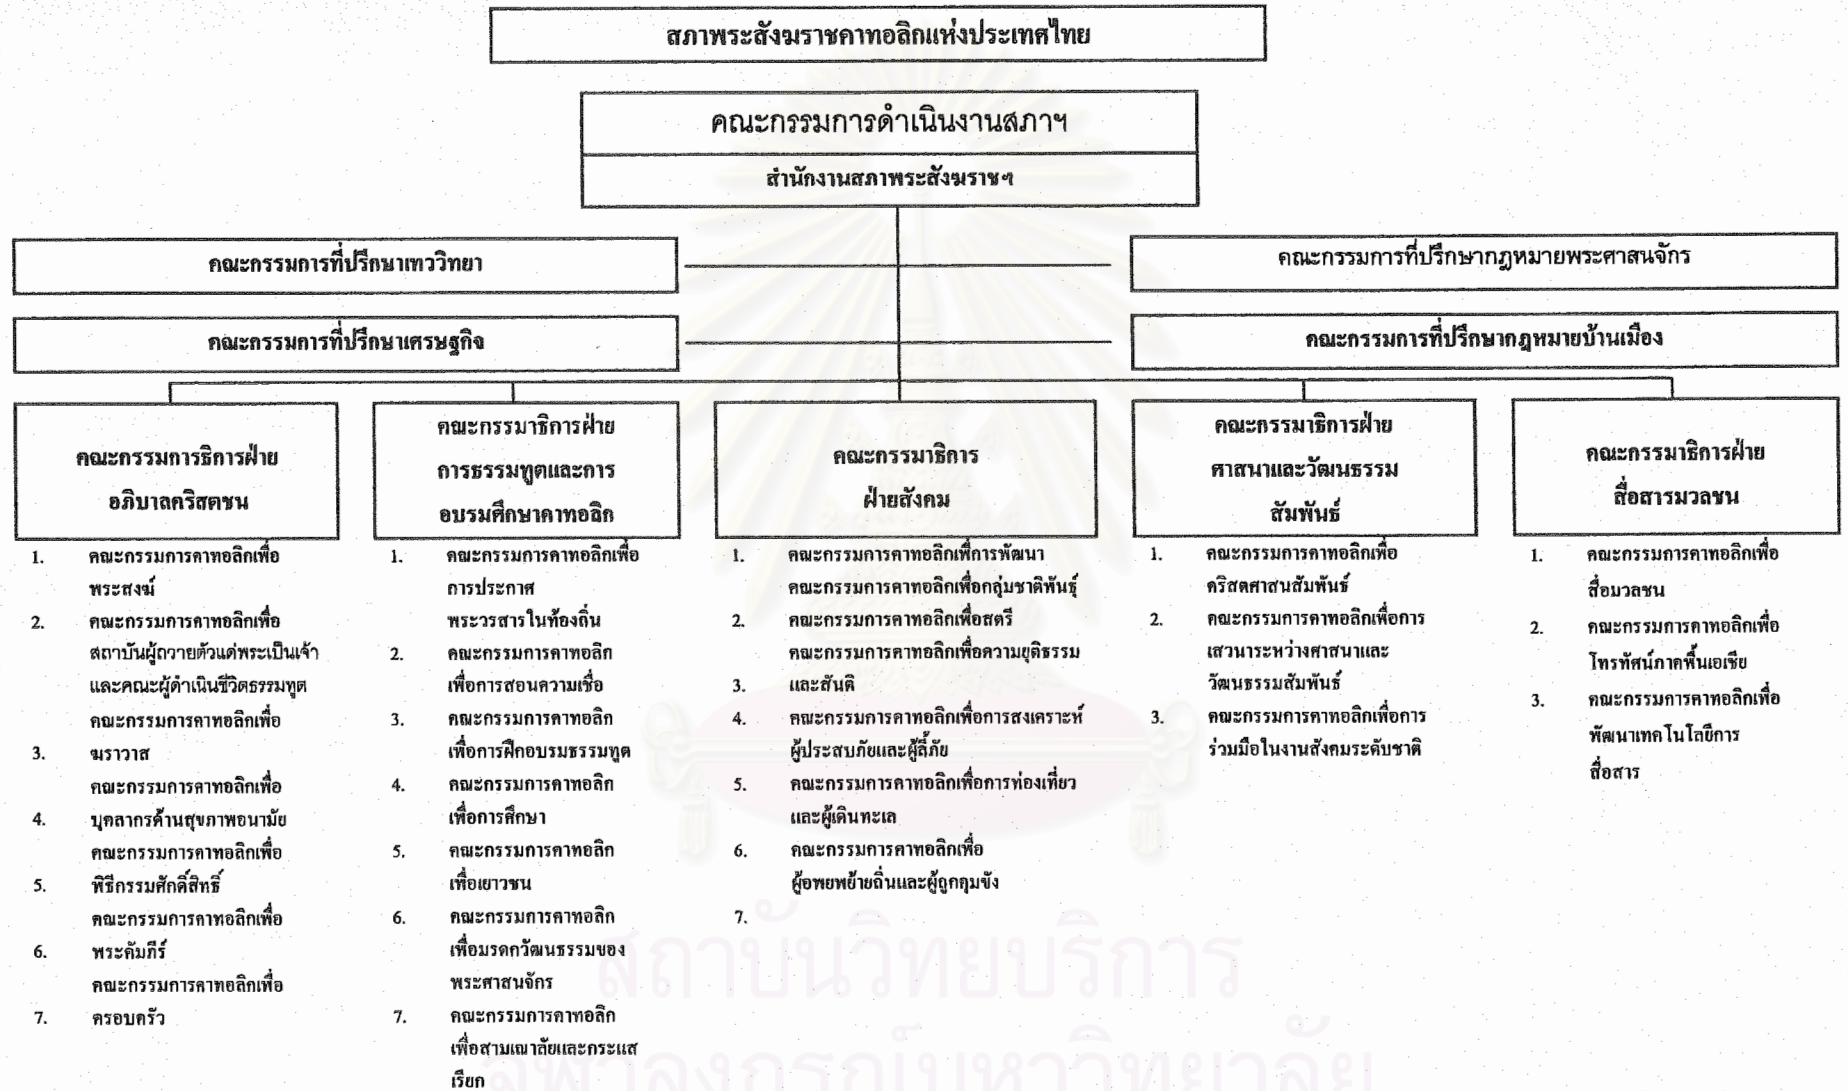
สภาพระสังฆราชคาทอลิกแห่งประเทศไทย

คณะกรรมการดำเนินงานสภาฯ

สำนักงานสภาพระสังฆราชฯ

คณะกรรมการที่ปรึกษาเทววิทยา

คณะกรรมการที่ปรึกษากฎหมายพระศาสนจักร

คณะกรรมการที่ปรึกษาเศรษฐกิจ

คณะกรรมการที่ปรึกษากฎหมายบ้านเมือง

คณะกรรมการธิการฝ่ายอภิบาลคริสตชน

1. คณะกรรมการคาทอลิกเพื่อพระสงฆ์
2. คณะกรรมการคาทอลิกเพื่อสถาบันผู้ถวายตัวแด่พระเป็นเจ้าและคณะผู้ดำเนินชีวิตธรรมทูต คณะกรรมการคาทอลิกเพื่อ
3. ฆราวาส คณะกรรมการคาทอลิกเพื่อ
4. บุคลากรด้านสุขภาพอนามัย คณะกรรมการคาทอลิกเพื่อ
5. พิธีกรรมศักดิ์สิทธิ์ คณะกรรมการคาทอลิกเพื่อ
6. พระคัมภีร์ คณะกรรมการคาทอลิกเพื่อ
7. ครอบครัว

คณะกรรมาธิการฝ่ายการธรรมทูตและการอบรมศึกษาคาทอลิก

1. คณะกรรมการคาทอลิกเพื่อการประกาศ พระวรสารในท้องถิ่น
2. คณะกรรมการคาทอลิกเพื่อการสอนความเชื่อ
3. คณะกรรมการคาทอลิกเพื่อการฝึกอบรมธรรมทูต
4. คณะกรรมการคาทอลิกเพื่อการศึกษา
5. คณะกรรมการคาทอลิกเพื่อเยาวชน
6. คณะกรรมการคาทอลิกเพื่อมรดกวัฒนธรรมของพระศาสนจักร
7. คณะกรรมการคาทอลิกเพื่อสามเณราลัยและกระแสเรียก

คณะกรรมาธิการฝ่ายสังคม

1. คณะกรรมการคาทอลิกเพื่อการพัฒนา คณะกรรมการคาทอลิกเพื่อกลุ่มชาติพันธุ์
2. คณะกรรมการคาทอลิกเพื่อสตรี คณะกรรมการคาทอลิกเพื่อความยุติธรรม
3. และสันติ
4. คณะกรรมการคาทอลิกเพื่อการสงเคราะห์ผู้ประสบภัยและผู้ลี้ภัย
5. คณะกรรมการคาทอลิกเพื่อการท่องเที่ยวและผู้เดินทะเล
6. คณะกรรมการคาทอลิกเพื่อผู้อพยพย้ายถิ่นและผู้ถูกคุมขัง
7.

คณะกรรมาธิการฝ่ายศาสนาและวัฒนธรรมสัมพันธ์

1. คณะกรรมการคาทอลิกเพื่อคริสตศาสนสัมพันธ์
2. คณะกรรมการคาทอลิกเพื่อการเสวนาระหว่างศาสนาและวัฒนธรรมสัมพันธ์
3. คณะกรรมการคาทอลิกเพื่อการร่วมมือในงานสังคมระดับชาติ

คณะกรรมาธิการฝ่ายสื่อสารมวลชน

1. คณะกรรมการคาทอลิกเพื่อสื่อมวลชน
2. คณะกรรมการคาทอลิกเพื่อโทรทัศน์ภาคพื้นเอเชีย
3. คณะกรรมการคาทอลิกเพื่อพัฒนาเทคโนโลยีการสื่อสาร

สถาบันวิทยบริการ
จุฬาลงกรณ์มหาวิทยาลัย